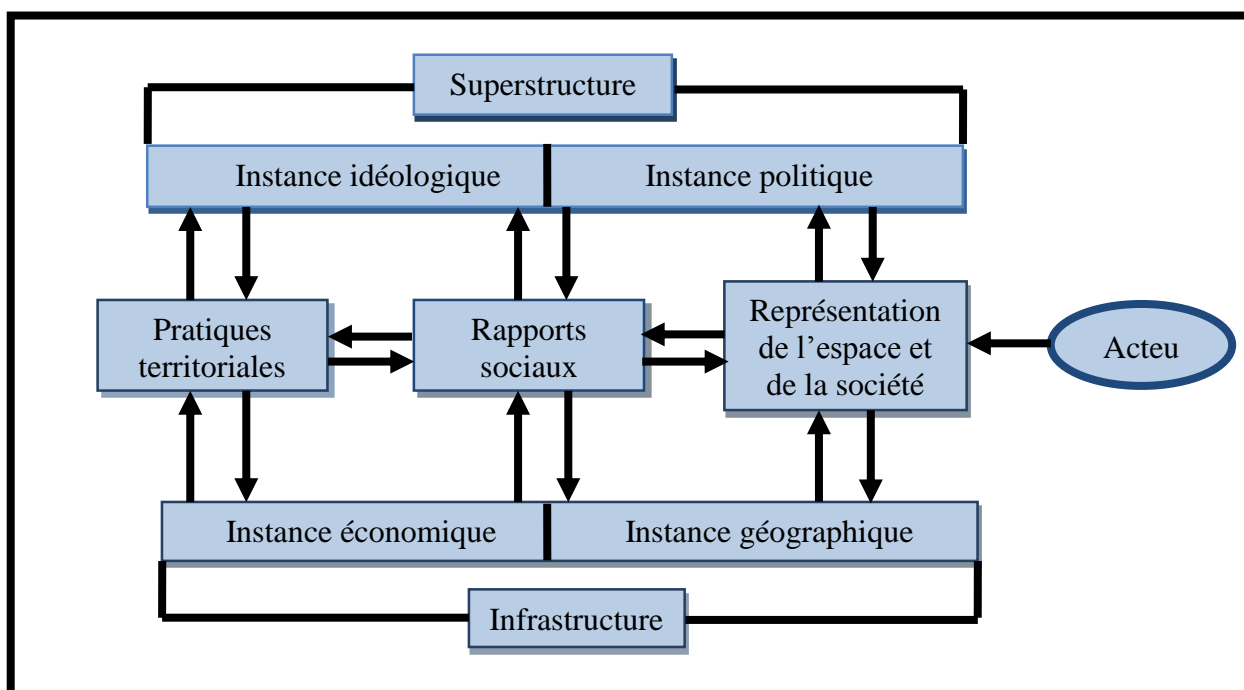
Superstructure

Instance idéologique

Instance politique

Pratiques territoriales

Rapports sociaux

Représentation de l’espace et de la société

Acteu

Instance économique

Instance géographique

Infrastructure